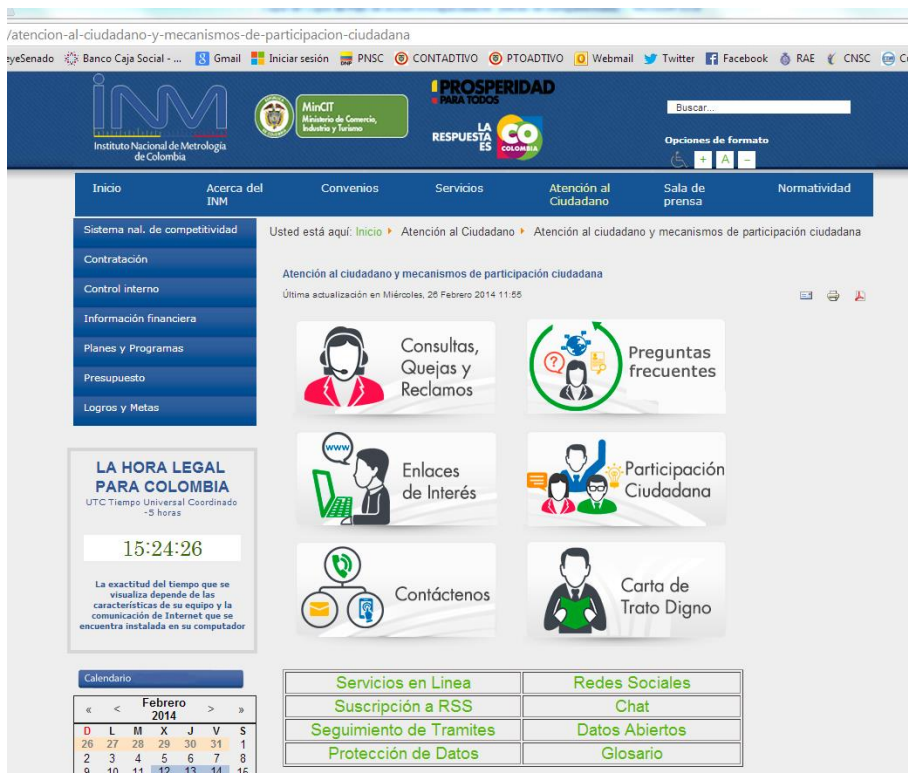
/atencion-al-ciudadano-y-mecanismos-de-participacion-ciudadana

eyeSenado Banco Caja Social - ... Gmail Iniciar sesión PNSC CONTADTIVO PTOADTIVO Webmail Twitter Facebook RAE CNSC

INM Instituto Nacional de Metrología de Colombia

MinCIT Ministerio de Comercio, Industria y Turismo

PROSPERIDAD PARA TODOS

LA RESPUESTA ES CO COLOMBIA

Buscar...

Opciones de formato

+ A -

Inicio | Acerca del INM | Convenios | Servicios | Atención al Ciudadano | Sala de prensa | Normatividad

Sistema nal. de competitividad
Contratación
Control interno
Información financiera
Planes y Programas
Presupuesto
Logros y Metas

Usted está aquí: Inicio ▸ Atención al Ciudadano ▸ Atención al ciudadano y mecanismos de participación ciudadana

Atención al ciudadano y mecanismos de participación ciudadana

Última actualización en Miércoles, 26 Febrero 2014 11:56

Consultas, Quejas y Reclamos

Preguntas frecuentes

www

Enlaces de Interés

Participación Ciudadana

Contáctenos

Carta de Trato Digno

LA HORA LEGAL PARA COLOMBIA
UTC Tiempo Universal Coordinado -5 horas

15:24:26

La exactitud del tiempo que se visualiza depende de las características de su equipo y la comunicación de Internet que se encuentra instalada en su computador

Calendario

| « | < | Febrero 2014 | | | > | » |
|---|---|---|---|---|---|---|
| D | L | M | X | J | V | S |
| 26 | 27 | 28 | 29 | 30 | 31 | 1 |
| 2 | 3 | 4 | 5 | 6 | 7 | 8 |
| 9 | 10 | 11 | 12 | 13 | 14 | 15 |

| | |
|---|---|
| Servicios en Linea | Redes Sociales |
| Suscripción a RSS | Chat |
| Seguimiento de Tramites | Datos Abiertos |
| Protección de Datos | Glosario |